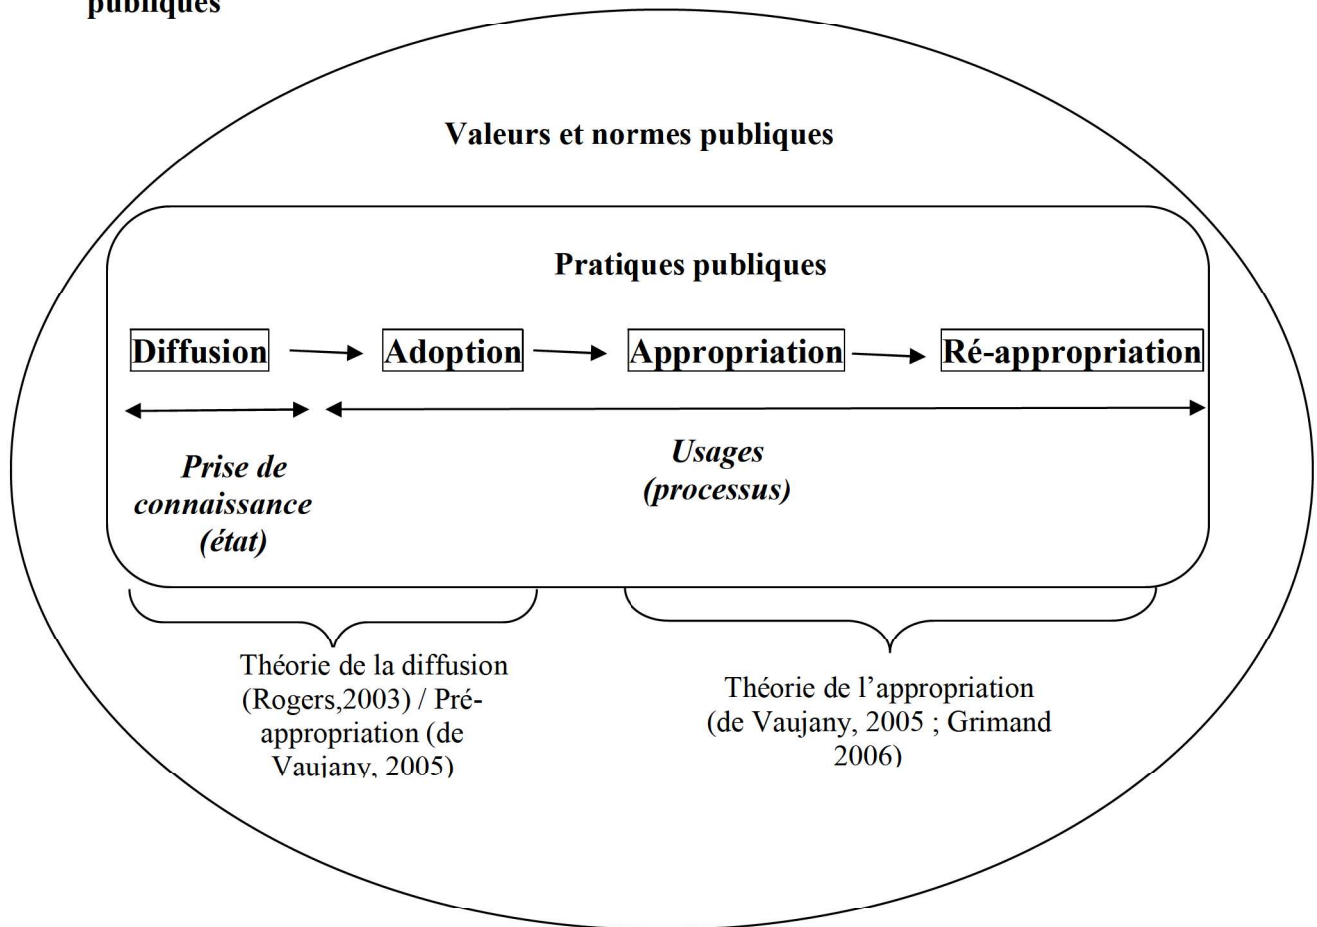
publiques

Valeurs et normes publiques

Pratiques publiques

Diffusion → Adoption → Appropriation → Ré-appropriation

Prise de connaissance (état)

Usages (processus)

Théorie de la diffusion (Rogers,2003) / Pré-appropriation (de Vaujany, 2005)

Théorie de l'appropriation (de Vaujany, 2005 ; Grimand 2006)